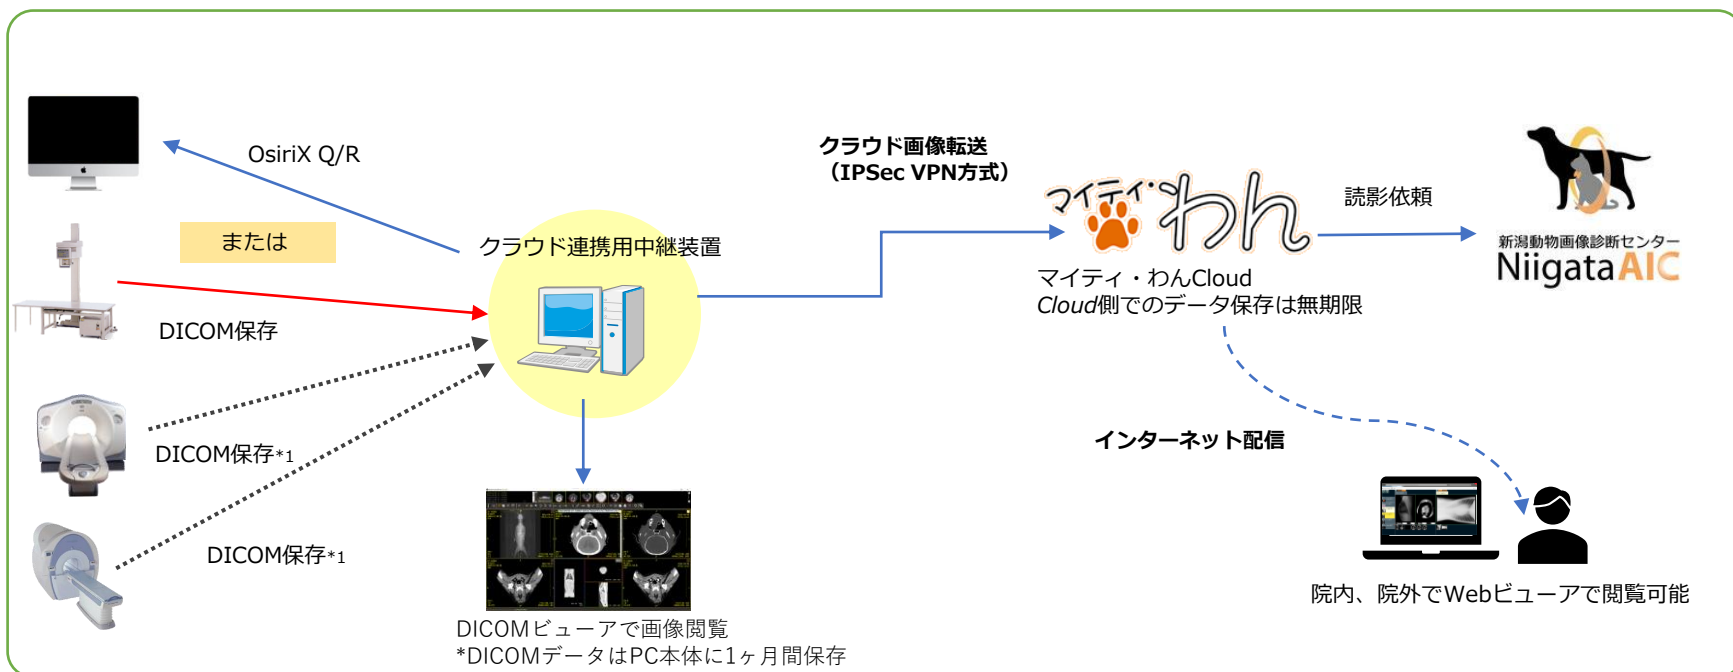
OsiriX Q/R

または

DICOM保存

DICOM保存*1

DICOM保存*1

クラウド連携用中継装置

DICOMビューアで画像閲覧
*DICOMデータはPC本体に1ヶ月間保存

クラウド画像転送
（IPSec VPN方式）

マイティ・わん

マイティ・わんCloud
Cloud側でのデータ保存は無期限

読影依頼

新潟動物画像診断センター
Niigata AIC

インターネット配信

院内、院外でWebビューアで閲覧可能